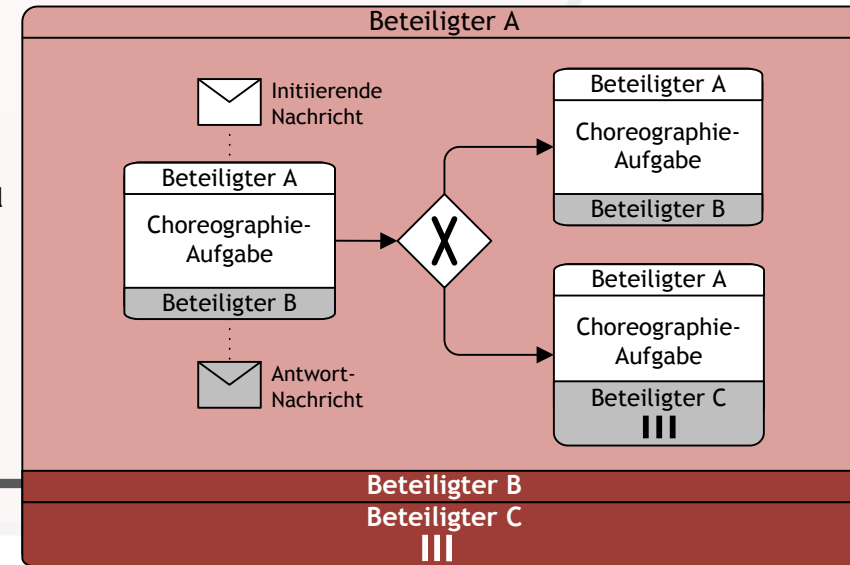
Beteiligter A

Initiierende Nachricht

Beteiligter A
Choreographie-Aufgabe
Beteiligter B

Antwort-Nachricht

Beteiligter A
Choreographie-Aufgabe
Beteiligter B

Beteiligter A
Choreographie-Aufgabe
Beteiligter C
III

Beteiligter B

Beteiligter C
III